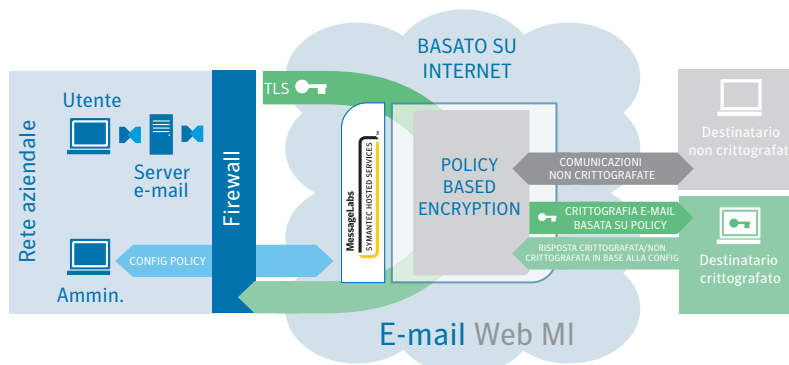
BASATO SU INTERNET

Rete aziendale

Utente

Server e-mail

Firewall

TLS

Ammin.

CONFIG POLICY

MessageLabs
SYMANTEC HOSTED SERVICES

POLICY BASED ENCRYPTION

COMUNICAZIONI NON CRITTOGRAFATE

CRITTOGRAFIA E-MAIL BASATA SU POLICY

RISPOSTA CRITTOGRAFATA/NON CRITTOGRAFATA IN BASE ALLA CONFIG

Destinatario non crittografato

Destinatario crittografato

E-mail Web MI